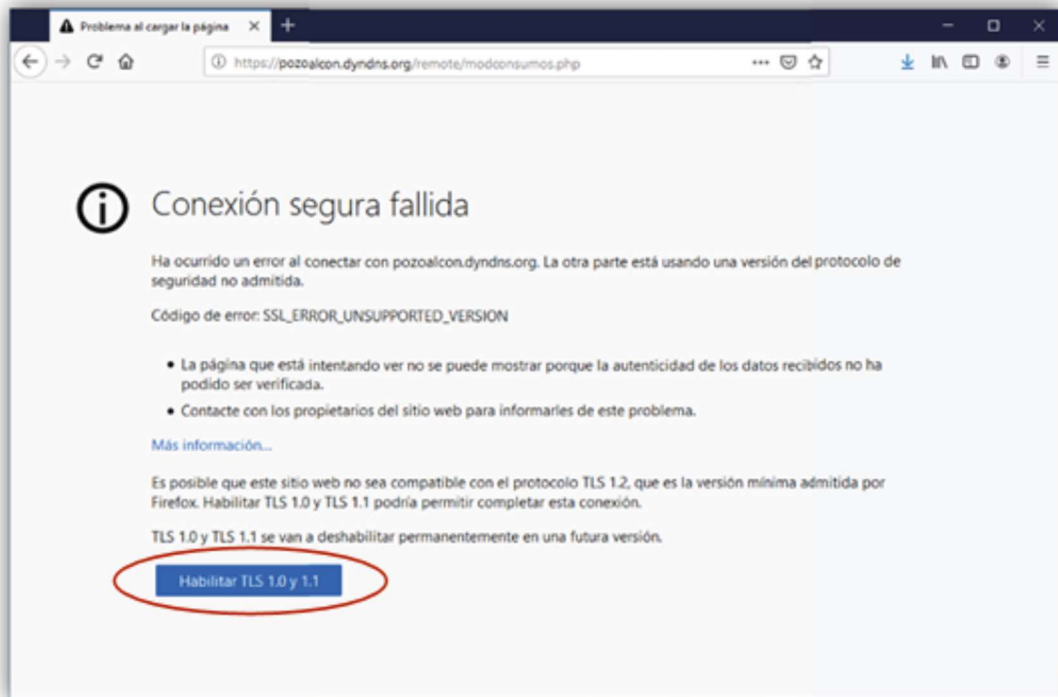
Problema al cargar la página

https://pozoalcon.dyndns.org/remote/modconsumos.php

Conexión segura fallida

Ha ocurrido un error al conectar con pozoalcon.dyndns.org. La otra parte está usando una versión del protocolo de seguridad no admitida.

Código de error: SSL_ERROR_UNSUPPORTED_VERSION

- La página que está intentando ver no se puede mostrar porque la autenticidad de los datos recibidos no ha podido ser verificada.
- Contacte con los propietarios del sitio web para informarles de este problema.

Más información...

Es posible que este sitio web no sea compatible con el protocolo TLS 1.2, que es la versión mínima admitida por Firefox. Habilitar TLS 1.0 y TLS 1.1 podría permitir completar esta conexión.

TLS 1.0 y TLS 1.1 se van a deshabilitar permanentemente en una futura versión.

Habilitar TLS 1.0 y 1.1